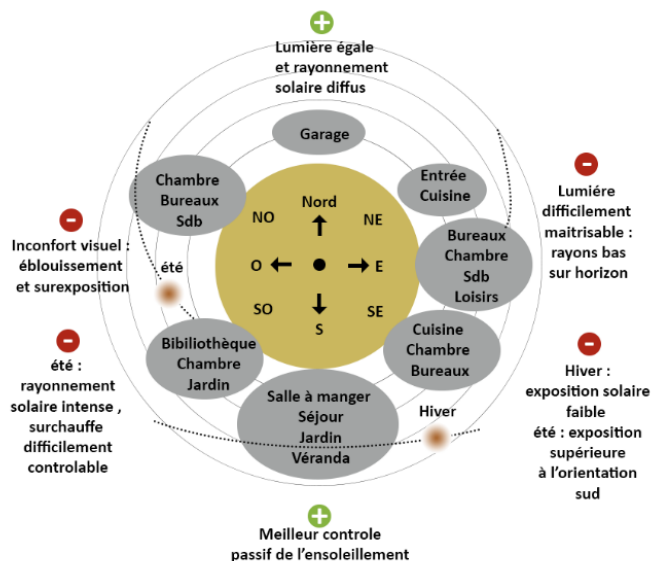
+

Lumière égale et rayonnement solaire diffus

Garage

Chambre Bureaux Sdb

Entrée Cuisine

Nord

NO

NE

O

E

SO

SE

S

Bureaux Chambre Sdb Loisirs

Cuisine Chambre Bureaux

Bibiliothèque Chambre Jardin

Salle à manger Séjour Jardin Véranda

−

Lumière difficilement maitrisable : rayons bas sur horizon

−

Inconfort visuel : éblouissement et surexposition

été

−

été : rayonnement solaire intense , surchauffe difficilement controlable

Hiver

−

Hiver : exposition solaire faible
été : exposition supérieure à l'orientation sud

+

Meilleur controle passif de l'ensoleillement